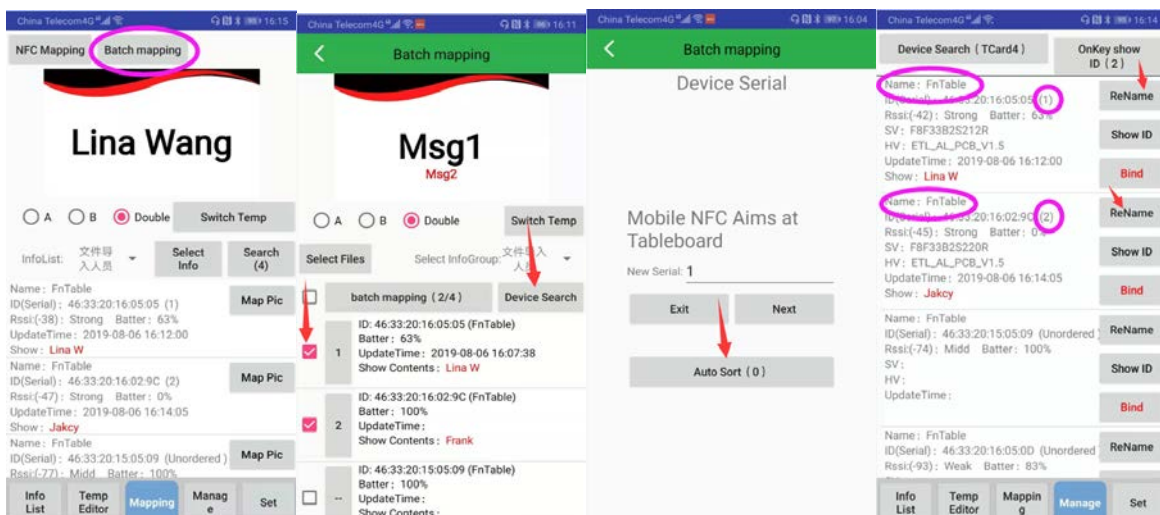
China Telecom4G 16:15

NFC Mapping Batch mapping

Lina Wang

A B Double Switch Temp

InfoList: 文件导入人员 Select Info Search (4)

Name: FnTable
ID(Serial): 46:33:20:16:05:05 (1)
Rssi:(-38): Strong Batter: 63%
UpdateTime: 2019-08-06 16:12:00
Show: Lina W
Map Pic

Name: FnTable
ID(Serial): 46:33:20:16:02:9C (2)
Rssi:(-47): Strong Batter: 0%
UpdateTime: 2019-08-06 16:14:05
Show: Jakcy
Map Pic

Name: FnTable
ID(Serial): 46:33:20:15:05:09 (Unordered)
Rssi:(-77): Midd Batter: 100%
Map Pic

Info List | Temp Editor | Mapping | Manage | Set

China Telecom4G 16:11

Batch mapping

Msg1
Msg2

A B Double Switch Temp

Select Files Select InfoGroup: 文件导入人员

batch mapping (2/4) Device Search

1 ID: 46:33:20:16:05:05 (FnTable)
Batter: 63%
UpdateTime: 2019-08-06 16:07:38
Show Contents: Lina W

2 ID: 46:33:20:16:02:9C (FnTable)
Batter: 100%
UpdateTime:
Show Contents: Frank

-- ID: 46:33:20:15:05:09 (FnTable)
Batter: 100%
UpdateTime:
Show Contents:

China Telecom4G 16:04

Batch mapping

Device Serial

Mobile NFC Aims at Tableboard

New Serial: 1

Exit Next

Auto Sort (0)

China Telecom4G 16:14

Device Search (TCard4) OnKey show ID (2)

Name: FnTable
ID(Serial): 46:33:20:16:05:05 (1)
Rssi:(-42): Strong Batter: 63%
SV: F8F33B2S212R
HV: ETL_AL_PCB_V1.5
UpdateTime: 2019-08-06 16:12:00
Show: Lina W
ReName Show ID Bind

Name: FnTable
ID(Serial): 46:33:20:16:02:9C (2)
Rssi:(-45): Strong Batter: 0%
SV: F8F33B2S220R
HV: ETL_AL_PCB_V1.5
UpdateTime: 2019-08-06 16:14:05
Show: Jakcy
ReName Show ID Bind

Name: FnTable
ID(Serial): 46:33:20:15:05:09 (Unordered)
Rssi:(-74): Midd Batter: 100%
SV:
HV:
UpdateTime:
ReName Show ID Bind

Name: FnTable
ID(Serial): 46:33:20:16:05:0D (Unordered)
Rssi:(-93): Weak Batter: 83%
ReName

Info List | Temp Editor | Mapping | Manage | Set